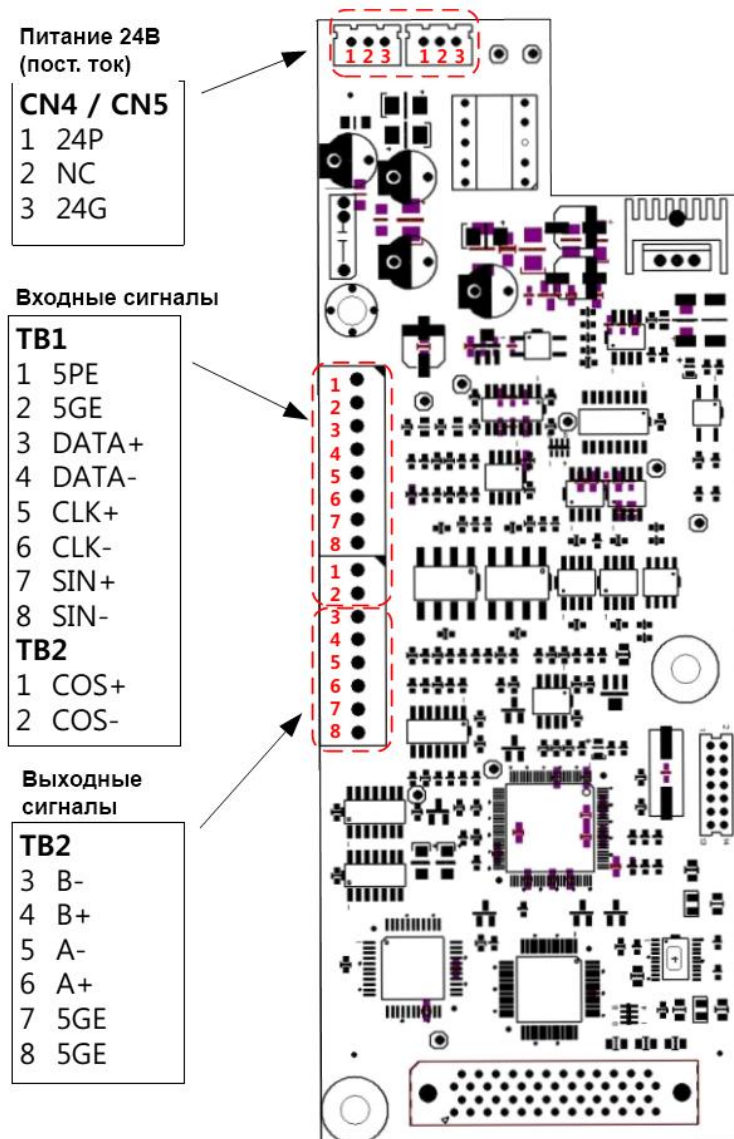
Питание 24В
(пост. ток)

CN4 / CN5
1 24P
2 NC
3 24G

Входные сигналы

TB1
1 5PE
2 5GE
3 DATA+
4 DATA-
5 CLK+
6 CLK-
7 SIN+
8 SIN-
TB2
1 COS+
2 COS-

Выходные сигналы

TB2
3 B-
4 B+
5 A-
6 A+
7 5GE
8 5GE

1 2 3 1 2 3

1
2
3
4
5
6
7
8
1
2
3
4
5
6
7
8